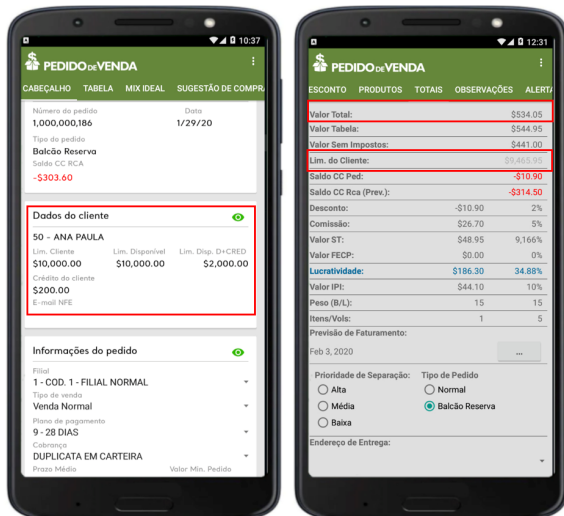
10:37

PEDIDO DE VENDA

CABEÇALHO TABELA MIX IDEAL SUGESTÃO DE COMPRA

Número do pedido
1,000,000,186

Data
1/29/20

Tipo do pedido
Balcão Reserva

Saldo CC RCA
-$303.60

Dados do cliente

50 - ANA PAULA

Lim. Cliente
$10,000.00

Lim. Disponível
$10,000.00

Lim. Disp. D+CRED
$2,000.00

Crédito do cliente
$200.00

E-mail NFE

Informações do pedido

Filial
1 - COD. 1 - FILIAL NORMAL

Tipo de venda
Venda Normal

Plano de pagamento
9 - 28 DIAS

Cobrança
DUPLICATA EM CARTEIRA

Prazo Médio

Valor Mín. Pedido

12:31

PEDIDO DE VENDA

ESCONTO PRODUTOS TOTAIS OBSERVAÇÕES ALERTA

| | | |
|---|---|---|
| Valor Total: | | $534.05 |
| Valor Tabela: | | $544.95 |
| Valor Sem Impostos: | | $441.00 |
| Lim. do Cliente: | | $9,465.95 |
| Saldo CC Ped: | | -$10.90 |
| Saldo CC Rca (Prev.): | | -$314.50 |
| Desconto: | -$10.90 | 2% |
| Comissão: | $26.70 | 5% |
| Valor ST: | $48.95 | 9,166% |
| Valor FECP: | $0.00 | 0% |
| Lucratividade: | $186.30 | 34.88% |
| Valor IPI: | $44.10 | 10% |
| Peso (B/L): | 15 | 15 |
| Itens/Vols: | 1 | 5 |

Previsão de Faturamento:
Feb 3, 2020
...

Prioridade de Separação:
Alta
Média
Baixa

Tipo de Pedido
Normal
Balcão Reserva

Endereço de Entrega: